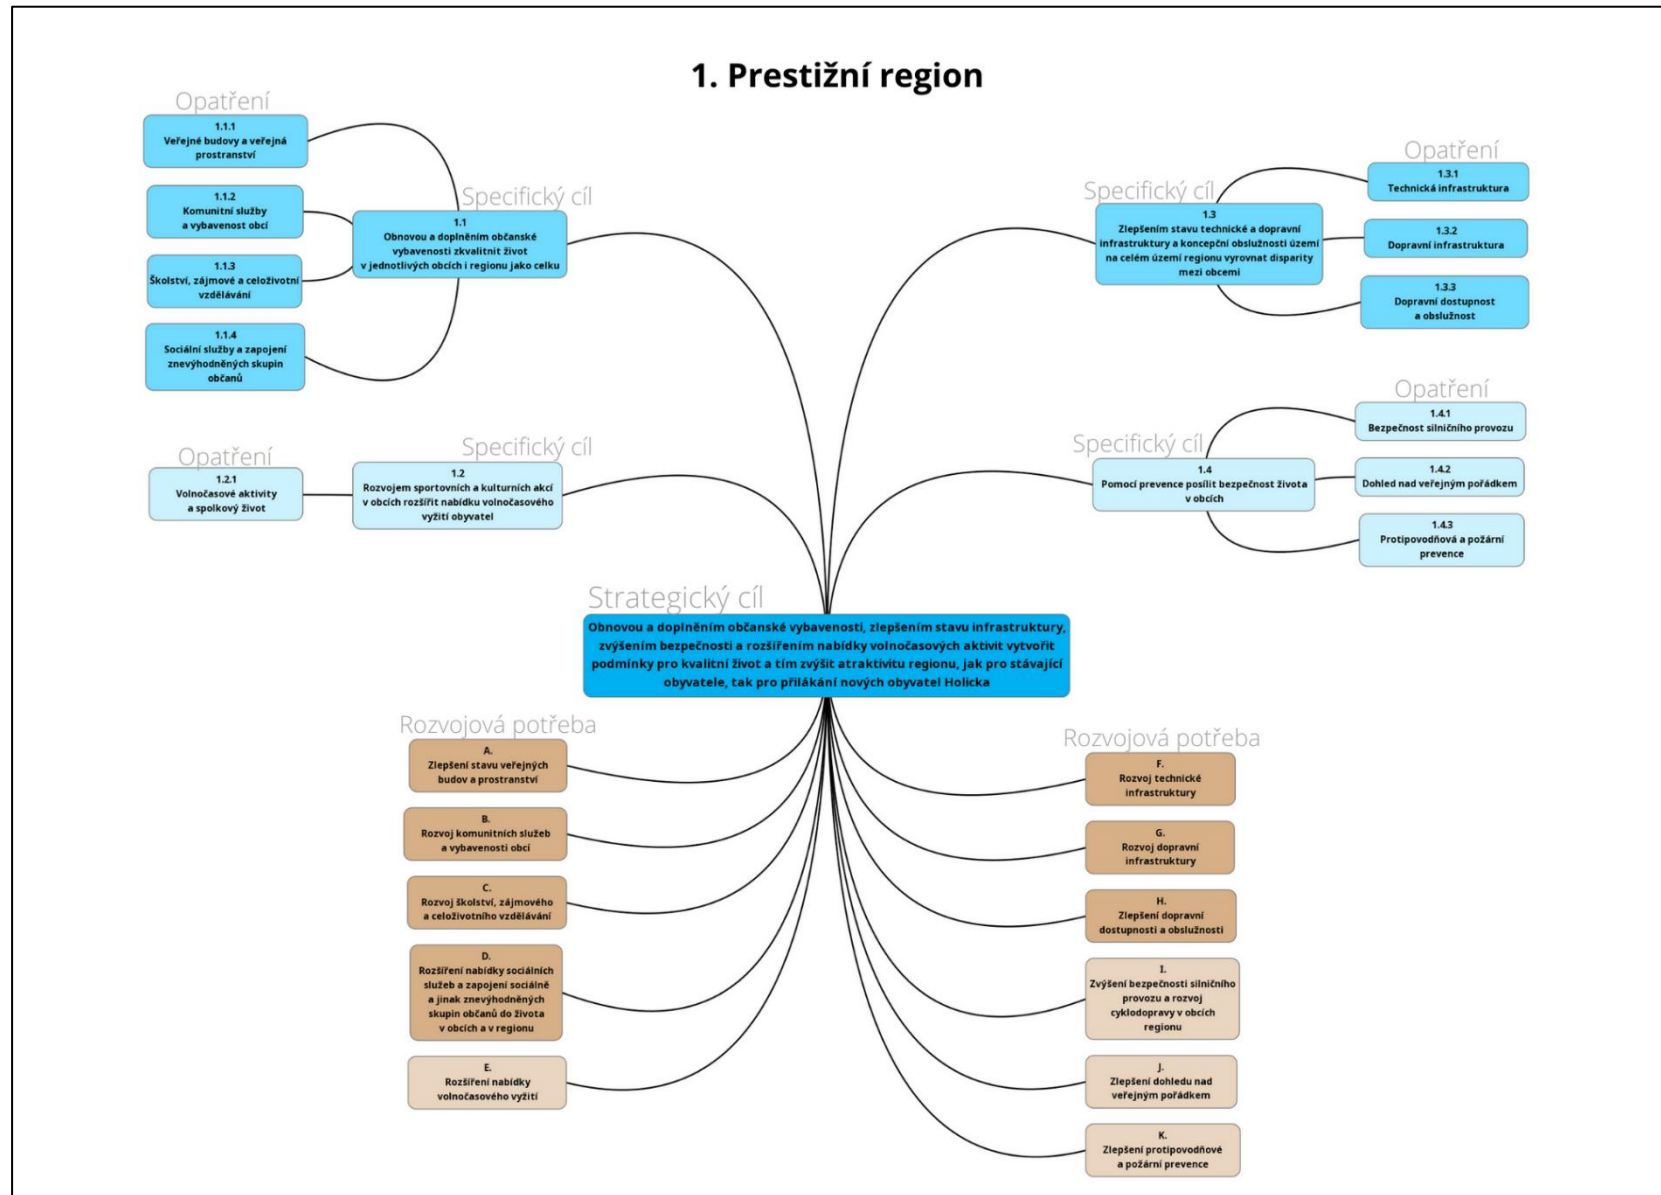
1. Prestižní region

Opatření

1.1.1
Veřejné budovy a veřejná prostranství

1.1.2
Komunitní služby a vybavenost obcí

1.1.3
Školství, zájmové a celoživotní vzdělávání

1.1.4
Sociální služby a zapojení znevýhodněných skupin občanů

Specifický cíl

1.1
Obnovou a doplněním občanské vybavenosti zkvalitnit život v jednotlivých obcích i regionu jako celku

Opatření

1.2.1
Volnočasové aktivity a spolkový život

Specifický cíl

1.2
Rozvojem sportovních a kulturních akcí v obcích rozšířit nabídku volnočasového vyžití obyvatel

Specifický cíl

1.3
Zlepšením stavu technické a dopravní infrastruktury a koncepční obslužností území na celém území regionu vyrovnat disparity mezi obcemi

Opatření

1.3.1
Technická infrastruktura

1.3.2
Dopravní infrastruktura

1.3.3
Dopravní dostupnost a obslužnost

Specifický cíl

1.4
Pomocí prevence posílit bezpečnost života v obcích

Opatření

1.4.1
Bezpečnost silničního provozu

1.4.2
Dohled nad veřejným pořádkem

1.4.3
Protipovodňová a požární prevence

Strategický cíl

Obnovou a doplněním občanské vybavenosti, zlepšením stavu infrastruktury, zvýšením bezpečnosti a rozšířením nabídky volnočasových aktivit vytvořit podmínky pro kvalitní život a tím zvýšit atraktivitu regionu, jak pro stávající obyvatele, tak pro přilákání nových obyvatel Holicka

Rozvojová potřeba

A.
Zlepšení stavu veřejných budov a prostranství

B.
Rozvoj komunitních služeb a vybavenosti obcí

C.
Rozvoj školství, zájmového a celoživotního vzdělávání

D.
Rozšíření nabídky sociálních služeb a zapojení sociálně a jinak znevýhodněných skupin občanů do života v obcích a v regionu

E.
Rozšíření nabídky volnočasového vyžití

Rozvojová potřeba

F.
Rozvoj technické infrastruktury

G.
Rozvoj dopravní infrastruktury

H.
Zlepšení dopravní dostupnosti a obslužnosti

I.
Zvýšení bezpečnosti silničního provozu a rozvoj cyklodopravy v obcích regionu

J.
Zlepšení dohledu nad veřejným pořádkem

K.
Zlepšení protipovodňové a požární prevence